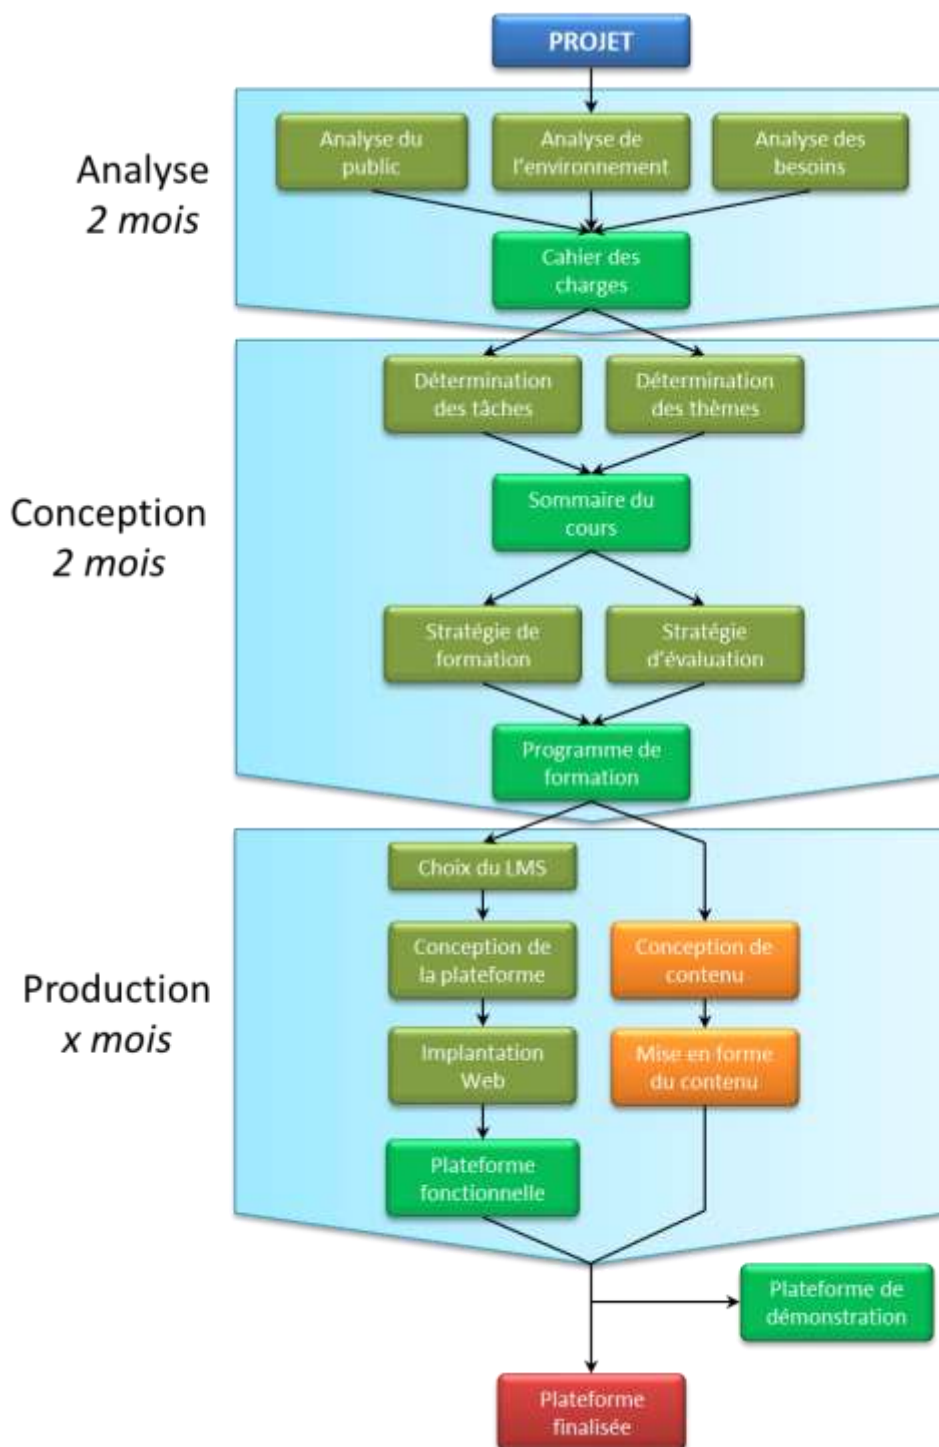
PROJET

Analyse
2 mois

Analyse du public

Analyse de l'environnement

Analyse des besoins

Cahier des charges

Conception
2 mois

Détermination des tâches

Détermination des thèmes

Sommaire du cours

Stratégie de formation

Stratégie d'évaluation

Programme de formation

Production
x mois

Choix du LMS

Conception de la plateforme

Conception de contenu

Implantation Web

Mise en forme du contenu

Plateforme fonctionnelle

Plateforme de démonstration

Plateforme finalisée